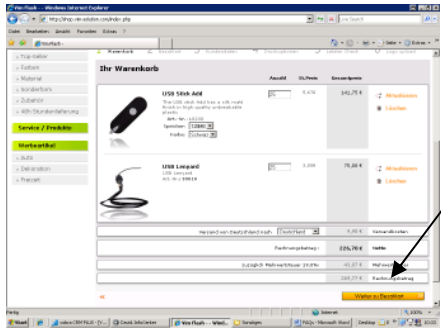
Vin Flash – Windows Internet Explorer

http://shop.vin-solution.com/index.php

Live Search

Datei Bearbeiten Ansicht Favoriten Extras ?

VinFlash

Seite Extras

Warenkorb

Top-Seller

Farben

Material

Sonderform

Zubehör

48h-Stundenlieferung

Service / Produkte

Werbeartikel

Auto

Dekoration

Freizeit

Ihr Warenkorb

Anzahl St.Preis Gesamtpreis

USB Stick Add

Art.-Nr.: 10110

Speicher: 128MB

Farbe: Schwarz

25 5,67€ 141,75 €

Aktualisieren

Löschen

USB Leopard

USB Leopard

Art.-Nr.: 99010

25 3,00€ 75,00 €

Aktualisieren

Löschen

Versand von Deutschland nach: Deutschland 9,90 € Versandkosten

Rechnungsbetrag: 226,70 € Netto

zuzüglich Mehrwertsteuer 19.0%: 43,07 € Mehrwertsteuer

269,77 € Rechnungsbetrag

Weiter zu Bestellen

Fertig

Internet

100%

Start

Desktop